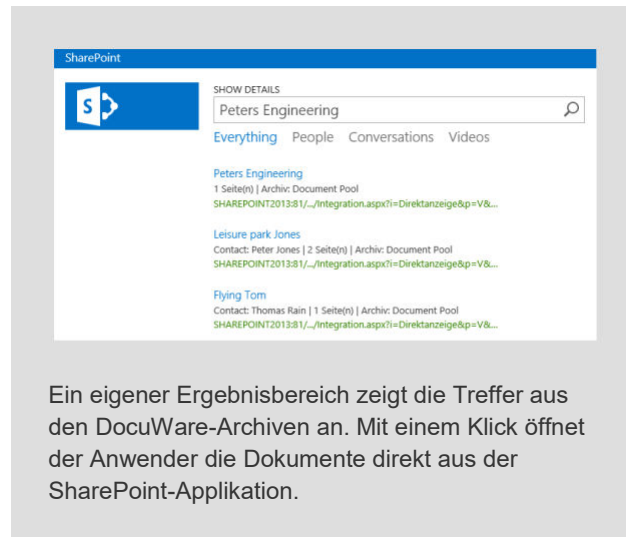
SharePoint

S

SHOW DETAILS

Peters Engineering

Everything People Conversations Videos

Peters Engineering
1 Seite(n) | Archiv: Document Pool
SHAREPOINT2013:81/.../Integration.aspx?i=Direktanzeige&p=V&...

Leisure park Jones
Contact: Peter Jones | 2 Seite(n) | Archiv: Document Pool
SHAREPOINT2013:81/.../Integration.aspx?i=Direktanzeige&p=V&...

Flying Tom
Contact: Thomas Rain | 1 Seite(n) | Archiv: Document Pool
SHAREPOINT2013:81/.../Integration.aspx?i=Direktanzeige&p=V&...

Ein eigener Ergebnisbereich zeigt die Treffer aus den DocuWare-Archiven an. Mit einem Klick öffnet der Anwender die Dokumente direkt aus der SharePoint-Applikation.